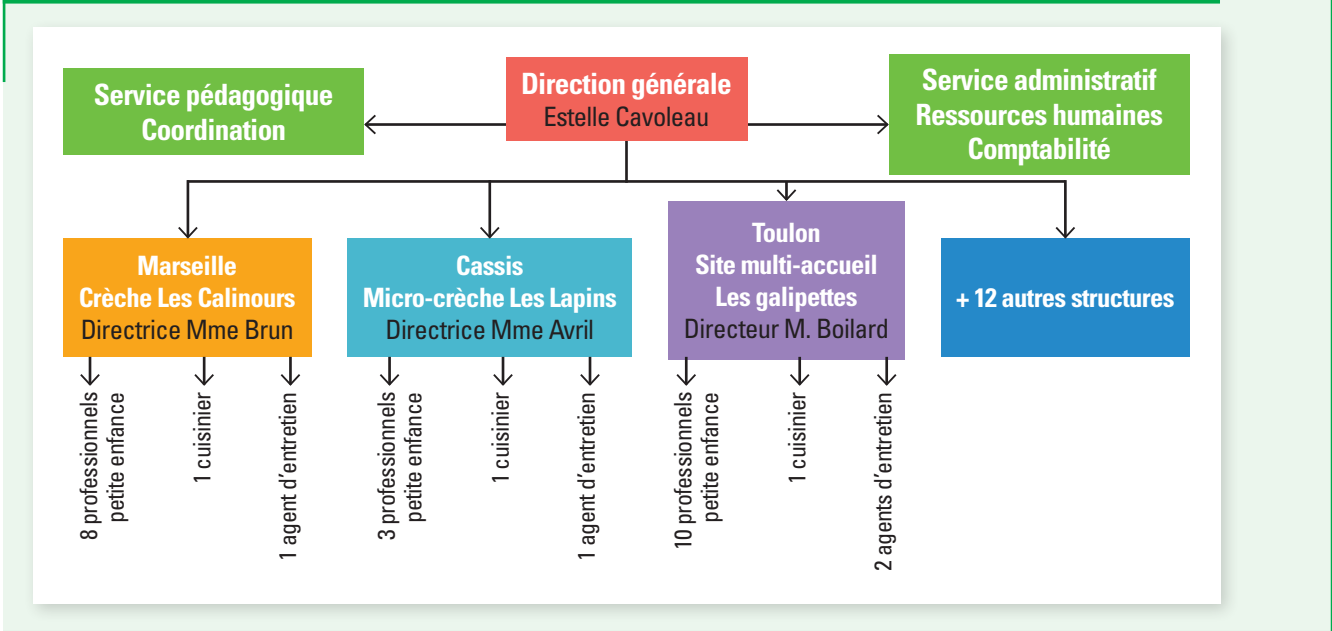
Direction générale
Estelle Cavoleau

Service pédagogique
Coordination

Service administratif
Ressources humaines
Comptabilité

Marseille
Crèche Les Calinours
Directrice Mme Brun

8 professionnels petite enfance
1 cuisinier
1 agent d'entretien

Cassis
Micro-crèche Les Lapins
Directrice Mme Avril

3 professionnels petite enfance
1 cuisinier
1 agent d'entretien

Toulon
Site multi-accueil
Les galipettes
Directeur M. Boilard

10 professionnels petite enfance
1 cuisinier
2 agents d'entretien

+ 12 autres structures